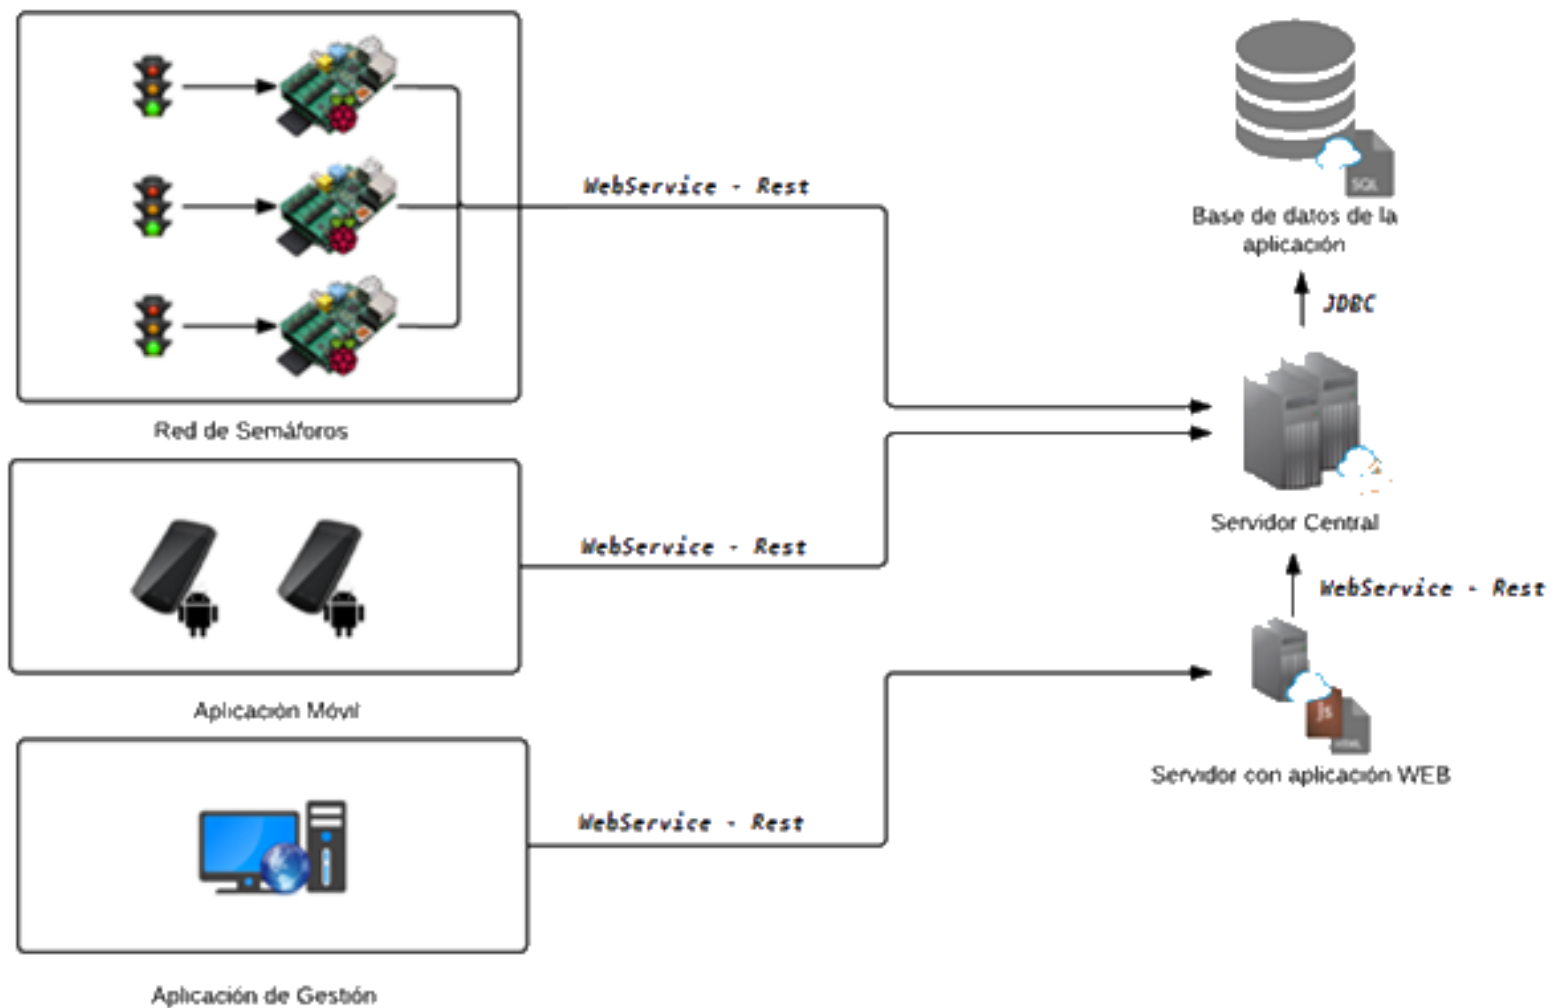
WebService - Rest

Base de datos de la aplicación

SQL

JDBC

Red de Semáforos

Servidor Central

WebService - Rest

WebService - Rest

Aplicación Móvil

JS

HTML

Servidor con aplicación WEB

WebService - Rest

Aplicación de Gestión